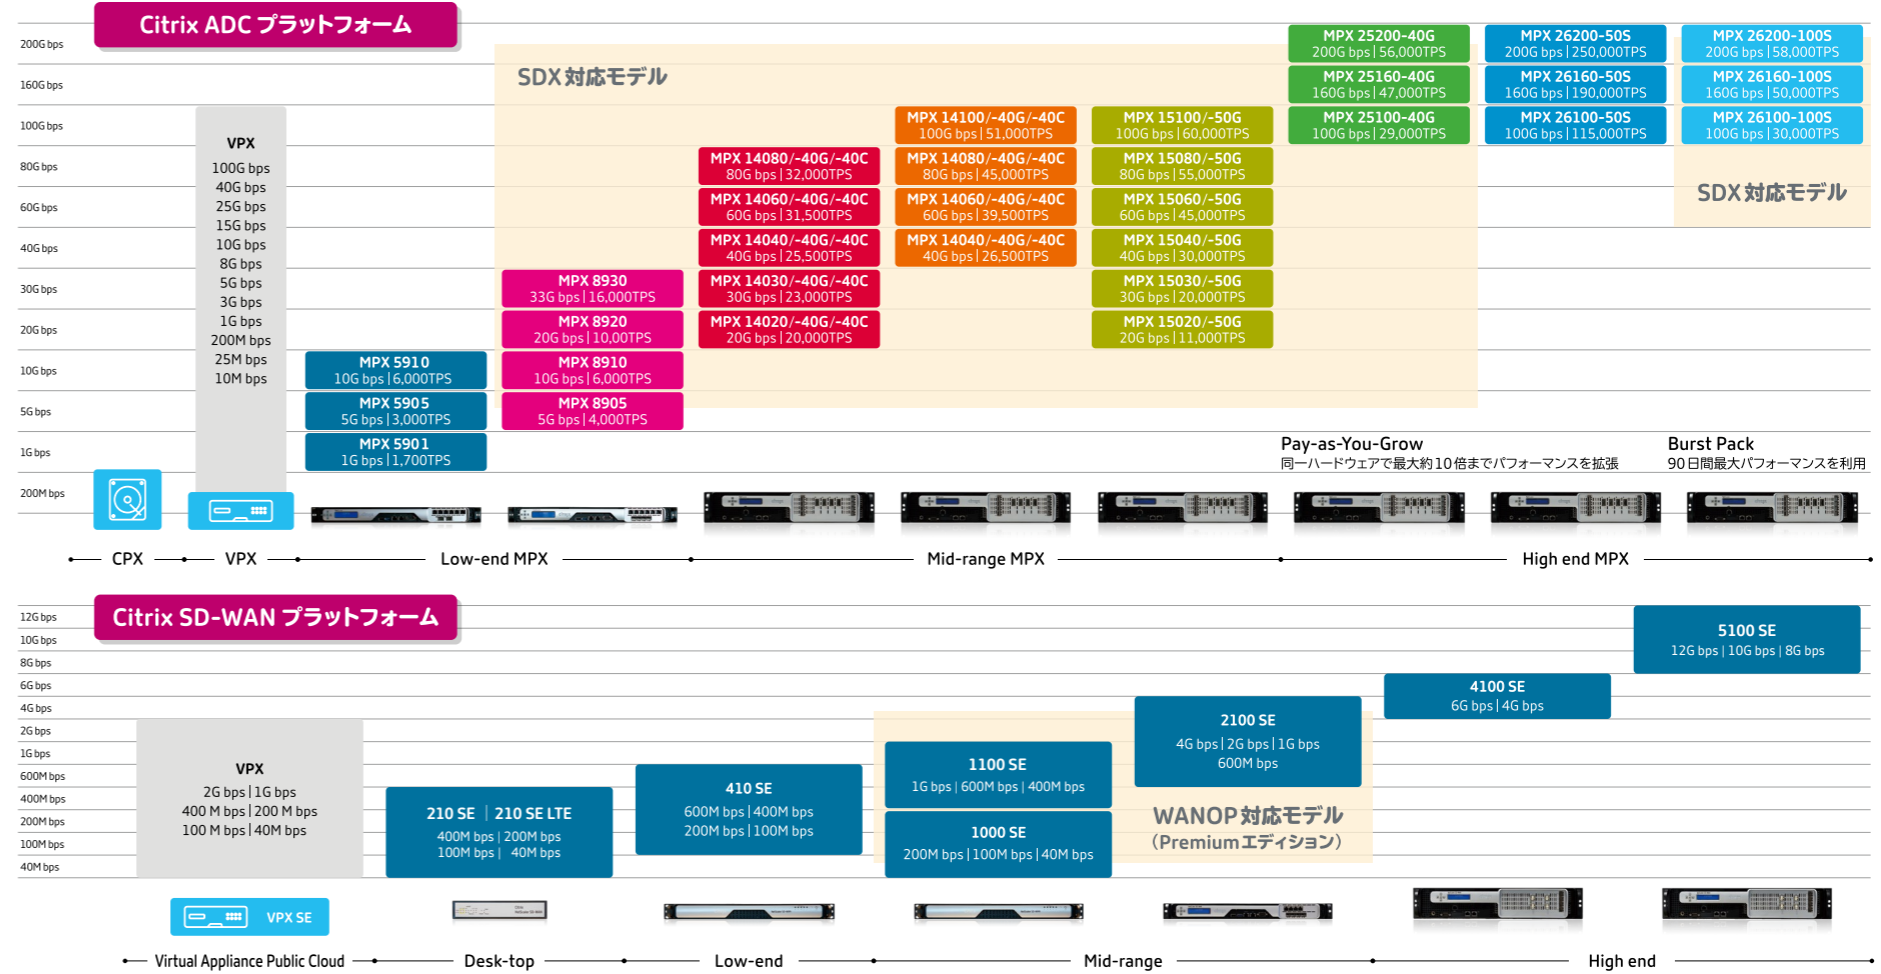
Citrix ADC プラットフォーム

200G bps
160G bps
100G bps
80G bps
60G bps
40G bps
30G bps
20G bps
10G bps
5G bps
1G bps
200M bps

SDX対応モデル

VPX
100G bps
40G bps
25G bps
15G bps
10G bps
8G bps
5G bps
3G bps
1G bps
200M bps
25M bps
10M bps

MPX 5910
10G bps | 6,000TPS
MPX 5905
5G bps | 3,000TPS
MPX 5901
1G bps | 1,700TPS

MPX 8930
33G bps | 16,000TPS
MPX 8920
20G bps | 10,00TPS
MPX 8910
10G bps | 6,000TPS
MPX 8905
5G bps | 4,000TPS

MPX 14080/-40G/-40C
80G bps | 32,000TPS
MPX 14060/-40G/-40C
60G bps | 31,500TPS
MPX 14040/-40G/-40C
40G bps | 25,500TPS
MPX 14030/-40G/-40C
30G bps | 23,000TPS
MPX 14020/-40G/-40C
20G bps | 20,000TPS

MPX 14100/-40G/-40C
100G bps | 51,000TPS
MPX 14080/-40G/-40C
80G bps | 45,000TPS
MPX 14060/-40G/-40C
60G bps | 39,500TPS
MPX 14040/-40G/-40C
40G bps | 26,500TPS

MPX 15100/-50G
100G bps | 60,000TPS
MPX 15080/-50G
80G bps | 55,000TPS
MPX 15060/-50G
60G bps | 45,000TPS
MPX 15040/-50G
40G bps | 30,000TPS
MPX 15030/-50G
30G bps | 20,000TPS
MPX 15020/-50G
20G bps | 11,000TPS

MPX 25200-40G
200G bps | 56,000TPS
MPX 25160-40G
160G bps | 47,000TPS
MPX 25100-40G
100G bps | 29,000TPS

MPX 26200-50S
200G bps | 250,000TPS
MPX 26160-50S
160G bps | 190,000TPS
MPX 26100-50S
100G bps | 115,000TPS

MPX 26200-100S
200G bps | 58,000TPS
MPX 26160-100S
160G bps | 50,000TPS
MPX 26100-100S
100G bps | 30,000TPS

SDX対応モデル

Pay-as-You-Grow
同一ハードウェアで最大約10倍までパフォーマンスを拡張

Burst Pack
90日間最大パフォーマンスを利用

CPX VPX Low-end MPX Mid-range MPX High end MPX

Citrix SD-WAN プラットフォーム

12G bps
10G bps
8G bps
6G bps
4G bps
2G bps
1G bps
600M bps
400M bps
200M bps
100M bps
40M bps

VPX
2G bps | 1G bps
400 M bps | 200 M bps
100 M bps | 40M bps

210 SE | 210 SE LTE
400M bps | 200M bps
100M bps | 40M bps

410 SE
600M bps | 400M bps
200M bps | 100M bps

1100 SE
1G bps | 600M bps | 400M bps

1000 SE
200M bps | 100M bps | 40M bps

2100 SE
4G bps | 2G bps | 1G bps
600M bps

WANOP対応モデル
(Premiumエディション)

4100 SE
6G bps | 4G bps

5100 SE
12G bps | 10G bps | 8G bps

VPX SE

Virtual Appliance Public Cloud Desk-top Low-end Mid-range High end